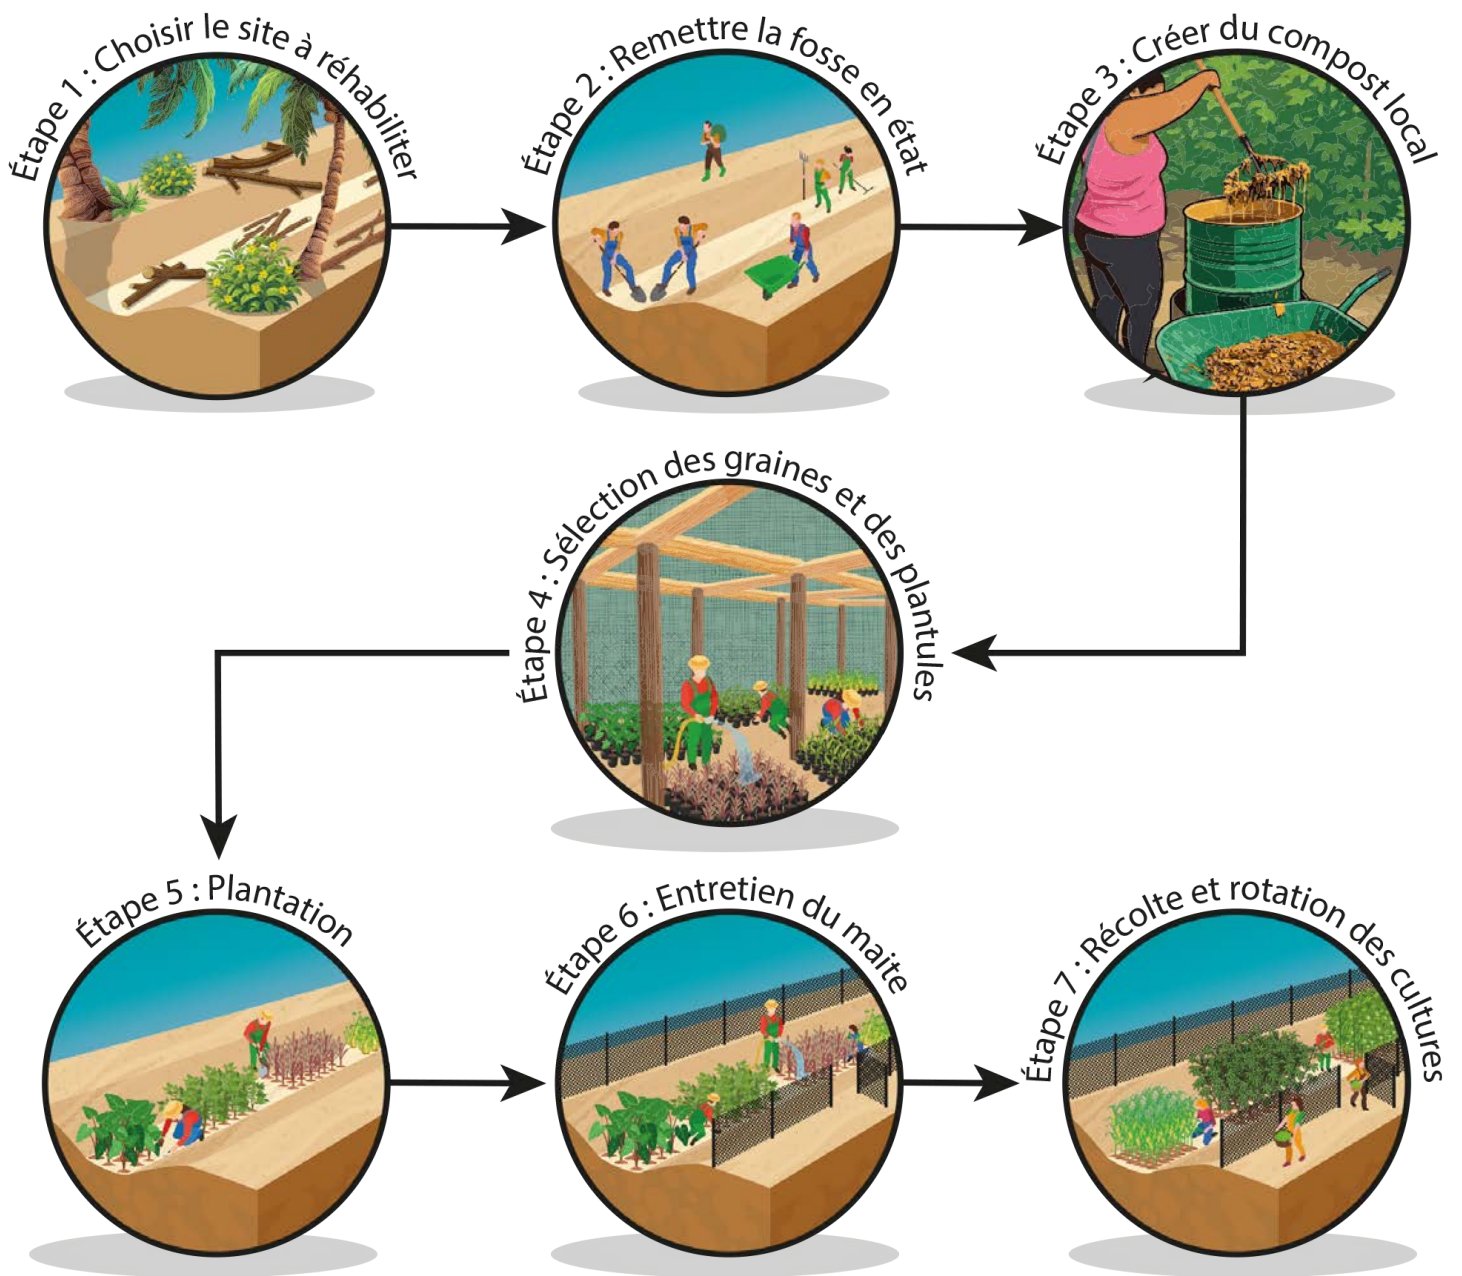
Étape 1 : Choisir le site à réhabiliter

Étape 2 : Remettre la fosse en état

Étape 3 : Créer du compost local

Étape 4 : Sélection des graines et des plantules

Étape 5 : Plantation

Étape 6 : Entretien du maite

Étape 7 : Récolte et rotation des cultures